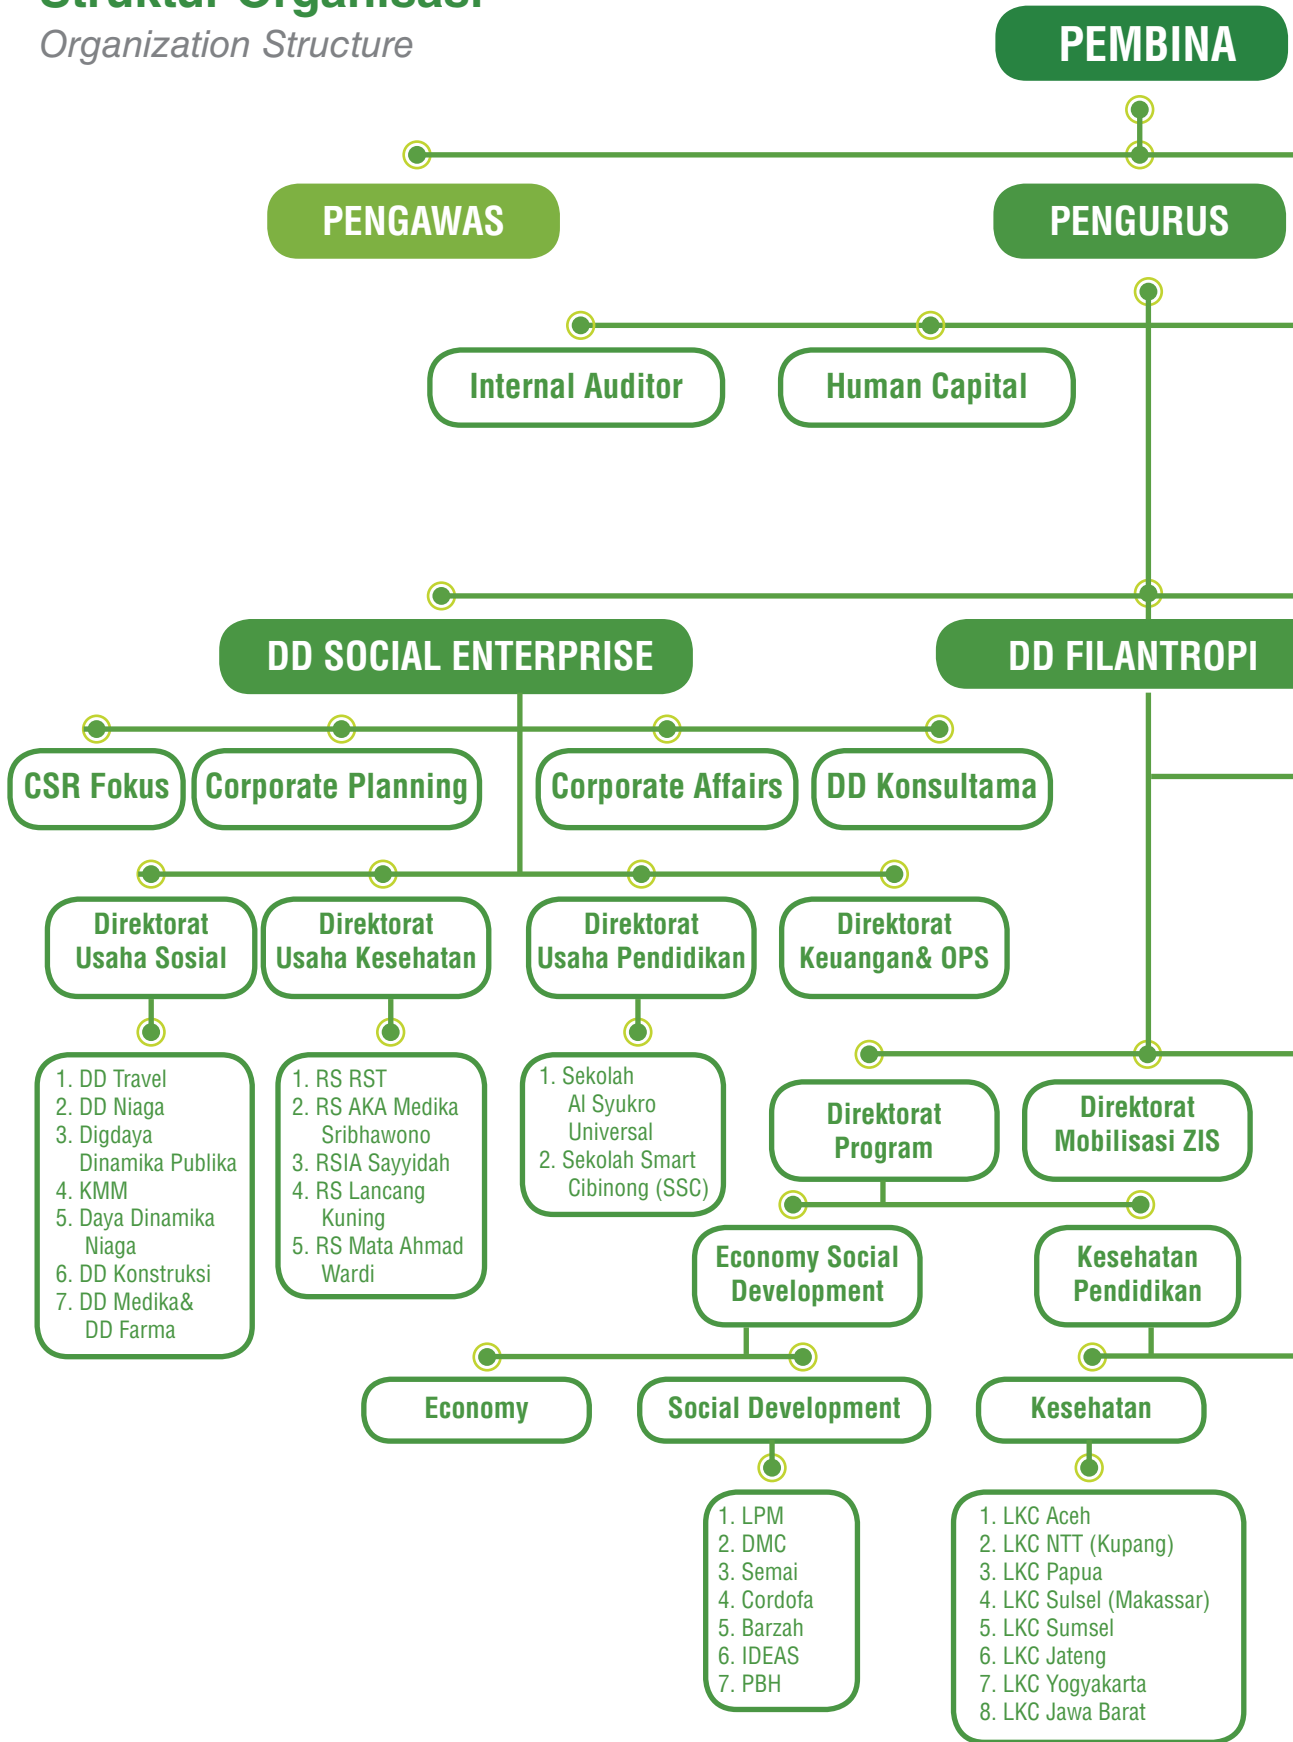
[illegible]

Organization Structure

PEMBINA

PENGAWAS

PENGURUS

Internal Auditor

Human Capital

DD SOCIAL ENTERPRISE

DD FILANTROPI

CSR Fokus

Corporate Planning

Corporate Affairs

DD Konsultama

Direktorat Usaha Sosial

Direktorat Usaha Kesehatan

Direktorat Usaha Pendidikan

Direktorat Keuangan& OPS

1. DD Travel
2. DD Niaga
3. Digdaya Dinamika Publika
4. KMM
5. Daya Dinamika Niaga
6. DD Konstruksi
7. DD Medika& DD Farma

1. RS RST
2. RS AKA Medika Sribhawono
3. RSIA Sayyidah
4. RS Lancang Kuning
5. RS Mata Ahmad Wardi

1. Sekolah Al Syukro Universal
2. Sekolah Smart Cibinong (SSC)

Direktorat Program

Direktorat Mobilisasi ZIS

Economy Social Development

Kesehatan Pendidikan

Economy

Social Development

Kesehatan

1. LPM
2. DMC
3. Semai
4. Cordofa
5. Barzah
6. IDEAS
7. PBH

1. LKC Aceh
2. LKC NTT (Kupang)
3. LKC Papua
4. LKC Sulsel (Makassar)
5. LKC Sumsel
6. LKC Jateng
7. LKC Yogyakarta
8. LKC Jawa Barat